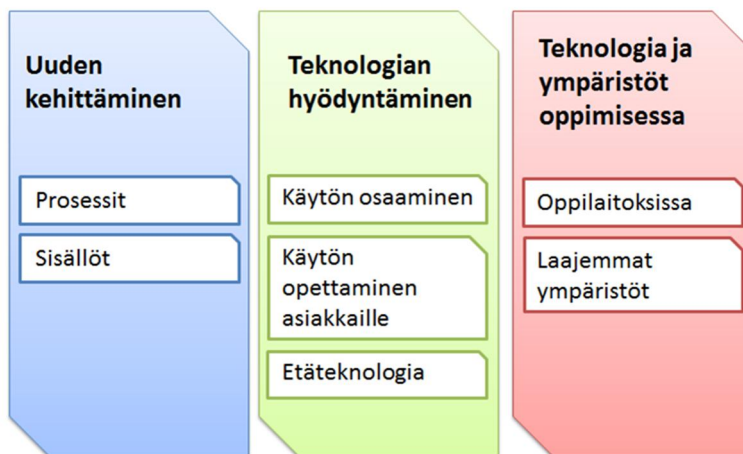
Uuden kehittäminen

Prosessit

Sisällöt

Teknologian hyödyntäminen

Käytön osaaminen

Käytön opettaminen asiakkaille

Etäteknologia

Teknologia ja ympäristöt oppimisessa

Oppilaitoksissa

Laajemmat ympäristöt